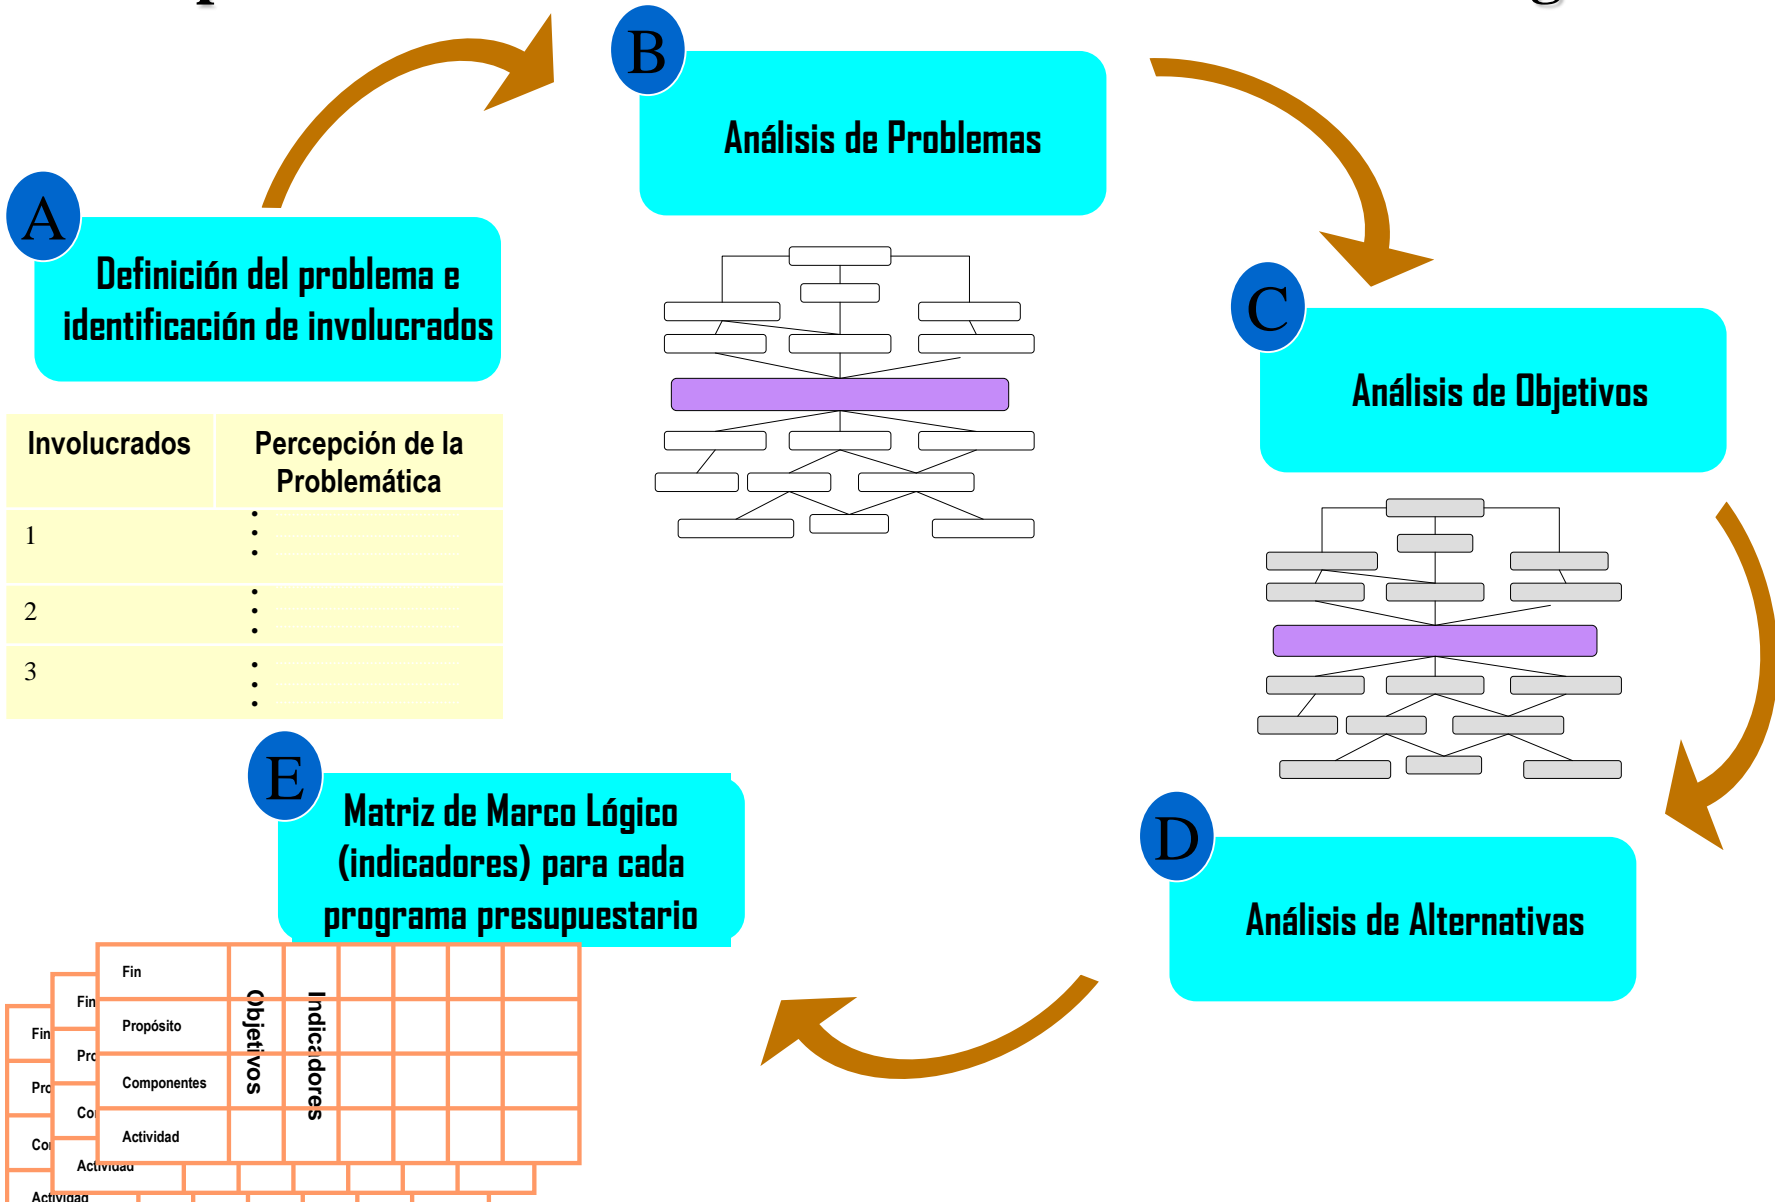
B

Análisis de Problemas

A

Definición del problema e identificación de involucrados

| Involucrados | Percepción de la Problemática |
|---|---|
| 1 | ⋮ |
| 2 | ⋮ |
| 3 | ⋮ |

C

Análisis de Objetivos

D

Análisis de Alternativas

E

Matriz de Marco Lógico (indicadores) para cada programa presupuestario

Fin
Fin
Fin
Propósito
Pro
Pro
Componentes
Co
Co
Actividad
Actividad
Actividad
Objetivos
Indicadores